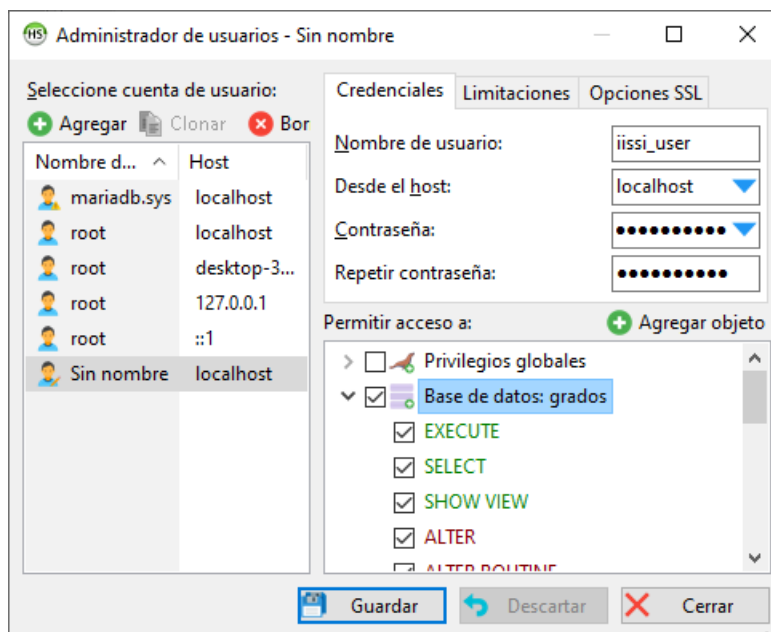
Administrador de usuarios - Sin nombre

Seleccione cuenta de usuario:
Agregar Clonar Bor

| Nombre d... | Host |
|---|---|
| mariadb.sys | localhost |
| root | localhost |
| root | desktop-3... |
| root | 127.0.0.1 |
| root | ::1 |
| Sin nombre | localhost |

Credenciales Limitaciones Opciones SSL

Nombre de usuario: iissi_user
Desde el host: localhost
Contraseña: ••••••••••
Repetir contraseña: ••••••••••

Permitir acceso a: Agregar objeto

Privilegios globales
Base de datos: grados
EXECUTE
SELECT
SHOW VIEW
ALTER
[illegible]

Guardar Descartar Cerrar